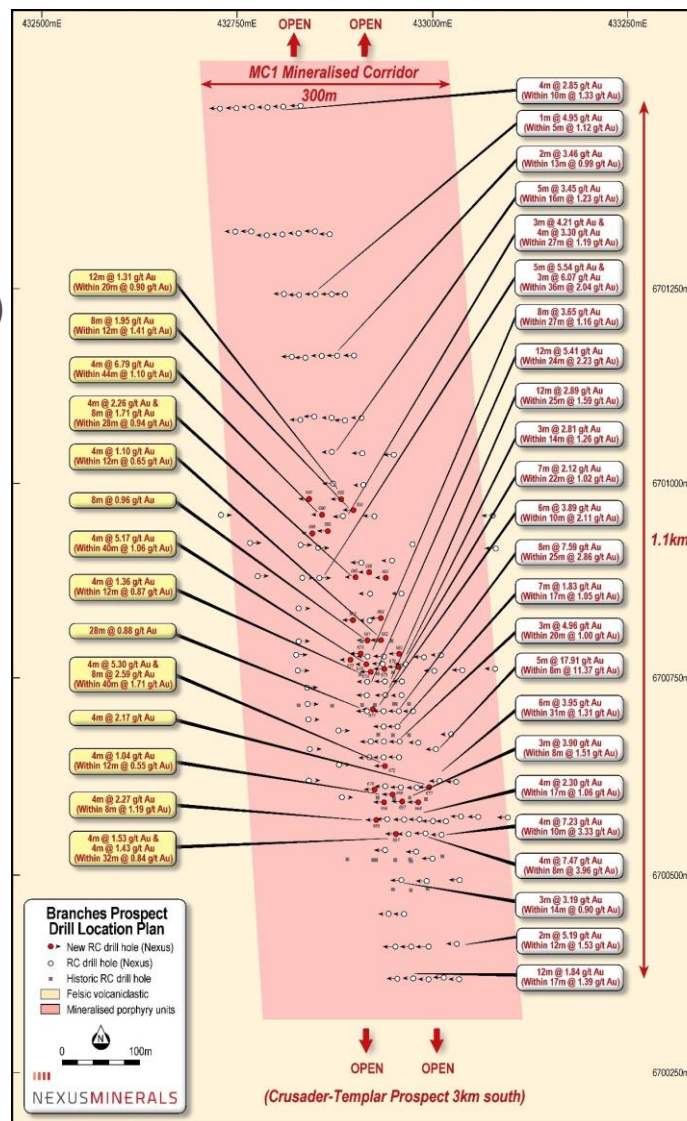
432500mE
432750mE
OPEN
OPEN
433000mE
433250mE

MC1 Mineralised Corridor
300m

4m @ 2.85 g/t Au (Within 10m @ 1.33 g/t Au)
1m @ 4.95 g/t Au (Within 5m @ 1.12 g/t Au)
2m @ 3.46 g/t Au (Within 13m @ 0.99 g/t Au)
5m @ 3.45 g/t Au (Within 16m @ 1.23 g/t Au)
3m @ 4.21 g/t Au & 4m @ 3.30 g/t Au (Within 27m @ 1.19 g/t Au)
5m @ 5.54 g/t Au & 3m @ 6.07 g/t Au (Within 36m @ 2.04 g/t Au)
8m @ 3.65 g/t Au (Within 27m @ 1.16 g/t Au)
12m @ 5.41 g/t Au (Within 24m @ 2.23 g/t Au)
12m @ 2.89 g/t Au (Within 25m @ 1.59 g/t Au)
3m @ 2.81 g/t Au (Within 14m @ 1.26 g/t Au)
7m @ 2.12 g/t Au (Within 22m @ 1.02 g/t Au)
6m @ 3.89 g/t Au (Within 10m @ 2.11 g/t Au)
8m @ 7.59 g/t Au (Within 25m @ 2.86 g/t Au)
7m @ 1.83 g/t Au (Within 17m @ 1.05 g/t Au)
3m @ 4.96 g/t Au (Within 20m @ 1.00 g/t Au)
5m @ 17.91 g/t Au (Within 8m @ 11.37 g/t Au)
6m @ 3.95 g/t Au (Within 31m @ 1.31 g/t Au)
3m @ 3.90 g/t Au (Within 8m @ 1.51 g/t Au)
4m @ 2.30 g/t Au (Within 17m @ 1.06 g/t Au)
4m @ 7.23 g/t Au (Within 10m @ 3.33 g/t Au)
4m @ 7.47 g/t Au (Within 8m @ 3.96 g/t Au)
3m @ 3.19 g/t Au (Within 14m @ 0.90 g/t Au)
2m @ 5.19 g/t Au (Within 12m @ 1.53 g/t Au)
12m @ 1.84 g/t Au (Within 17m @ 1.39 g/t Au)

12m @ 1.31 g/t Au (Within 20m @ 0.90 g/t Au)
8m @ 1.95 g/t Au (Within 12m @ 1.41 g/t Au)
4m @ 6.79 g/t Au (Within 44m @ 1.10 g/t Au)
4m @ 2.26 g/t Au & 8m @ 1.71 g/t Au (Within 28m @ 0.94 g/t Au)
4m @ 1.10 g/t Au (Within 12m @ 0.65 g/t Au)
8m @ 0.96 g/t Au
4m @ 5.17 g/t Au (Within 40m @ 1.06 g/t Au)
4m @ 1.36 g/t Au (Within 12m @ 0.87 g/t Au)
28m @ 0.88 g/t Au
4m @ 5.30 g/t Au & 8m @ 2.59 g/t Au (Within 40m @ 1.71 g/t Au)
4m @ 2.17 g/t Au
4m @ 1.04 g/t Au (Within 12m @ 0.55 g/t Au)
4m @ 2.27 g/t Au (Within 8m @ 1.19 g/t Au)
4m @ 1.53 g/t Au & 4m @ 1.43 g/t Au (Within 32m @ 0.84 g/t Au)

6701250mN
6701000mN
1.1km
6700750mN
6700500mN
6700250mN

Branches Prospect Drill Location Plan
New RC drill hole (Nexus)
RC drill hole (Nexus)
Historic RC drill hole
Felsic volcaniclastic
Mineralised porphyry units
0
100m
N
NEXUSMINERALS

OPEN
OPEN
(Crusader-Templar Prospect 3km south)